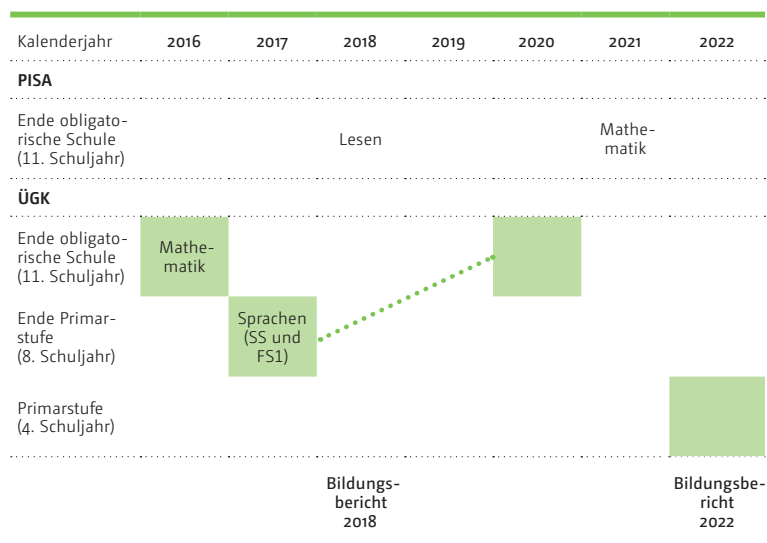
| Kalenderjahr | 2016 | 2017 | 2018 | 2019 | 2020 | 2021 | 2022 |
|---|---|---|---|---|---|---|---|
| **PISA** | | | | | | | |
| Ende obligatorische Schule (11. Schuljahr) | | | Lesen | | | Mathematik | |
| **ÜGK** | | | | | | | |
| Ende obligatorische Schule (11. Schuljahr) | Mathematik | | | | | | |
| Ende Primarstufe (8. Schuljahr) | | Sprachen (SS und FS1) | | | | | |
| Primarstufe (4. Schuljahr) | | | | | | | |
| | | | Bildungsbericht 2018 | | | | Bildungsbericht 2022 |